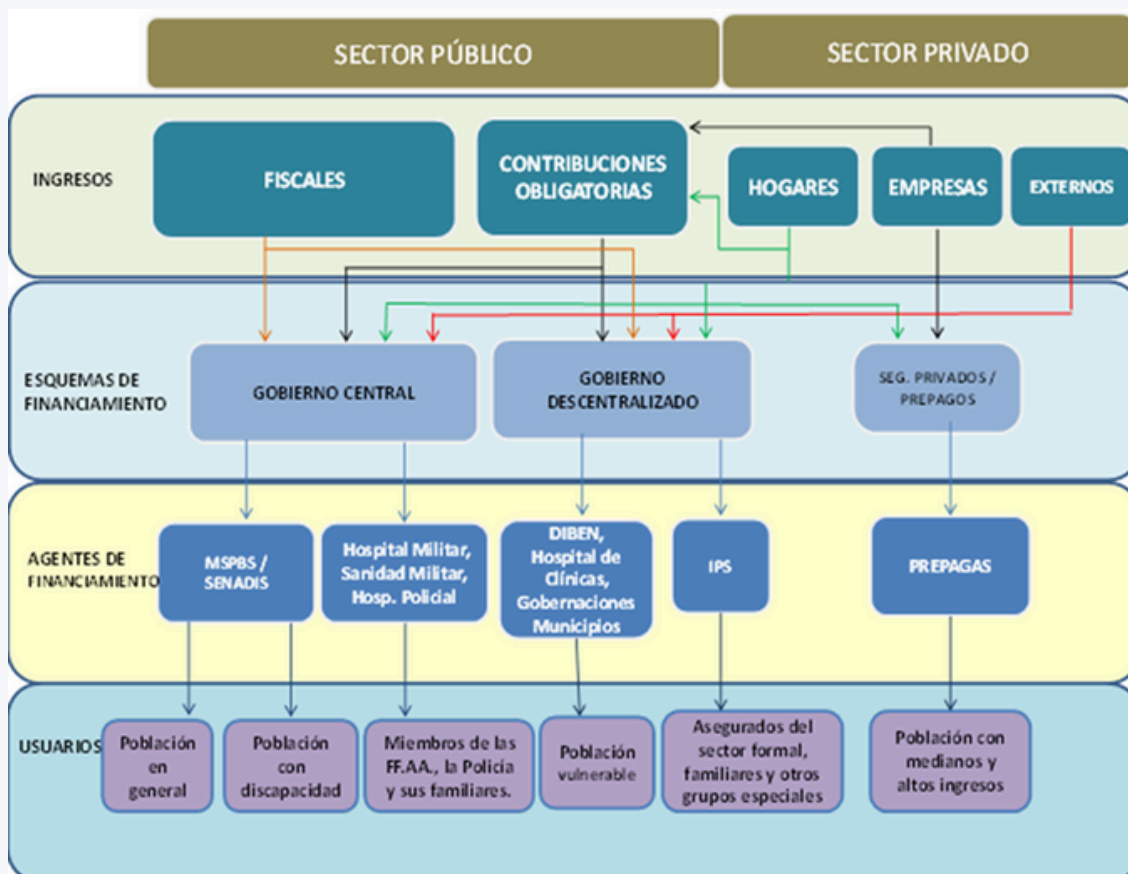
SECTOR PÚBLICO

SECTOR PRIVADO

INGRESOS

FISCALES

CONTRIBUCIONES OBLIGATORIAS

HOGARES

EMPRESAS

EXTERNOS

ESQUEMAS DE FINANCIAMIENTO

GOBIERNO CENTRAL

GOBIERNO DESCENTRALIZADO

SEG. PRIVADOS / PREPAGOS

AGENTES DE FINANCIAMIENTO

MSPBS / SENADIS

Hospital Militar, Sanidad Militar, Hosp. Policial

DIBEN, Hospital de Clínicas, Gobernaciones Municipios

IPS

PREPAGAS

USUARIOS

Población en general

Población con discapacidad

Miembros de las FF.AA., la Policia y sus familiares.

Población vulnerable

Asegurados del sector formal, familiares y otros grupos especiales

Población con medianos y altos ingresos